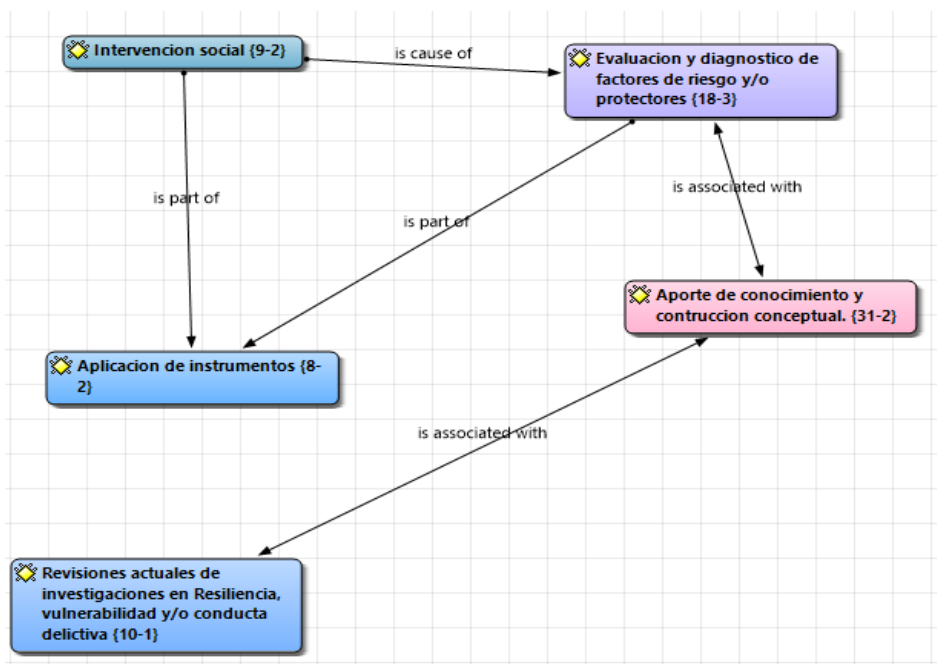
Intervencion social {9-2}

is cause of

Evaluacion y diagnostico de factores de riesgo y/o protectores {18-3}

is part of

is part of

is associated with

Aporte de conocimiento y contruccion conceptual. {31-2}

Aplicacion de instrumentos {8-2}

is associated with

Revisiones actuales de investigaciones en Resiliencia, vulnerabilidad y/o conducta delictiva {10-1}